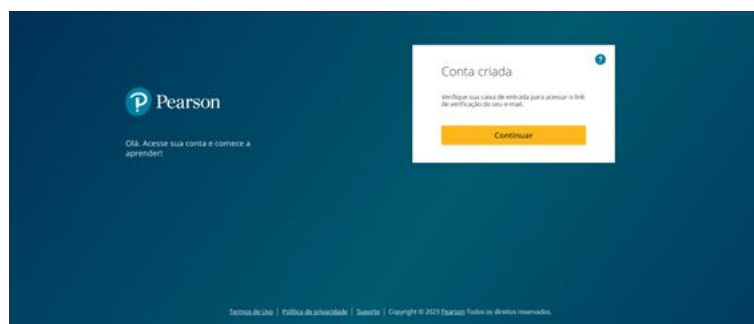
P Pearson

Olá. Acesse sua conta e comece a aprender!

?

Conta criada

Verifique sua caixa de entrada para acessar o link de verificação do seu e-mail.

Continuar

Termos de Uso | Política de privacidade | Suporte | Copyright © 2023 Pearson Todos os direitos reservados.